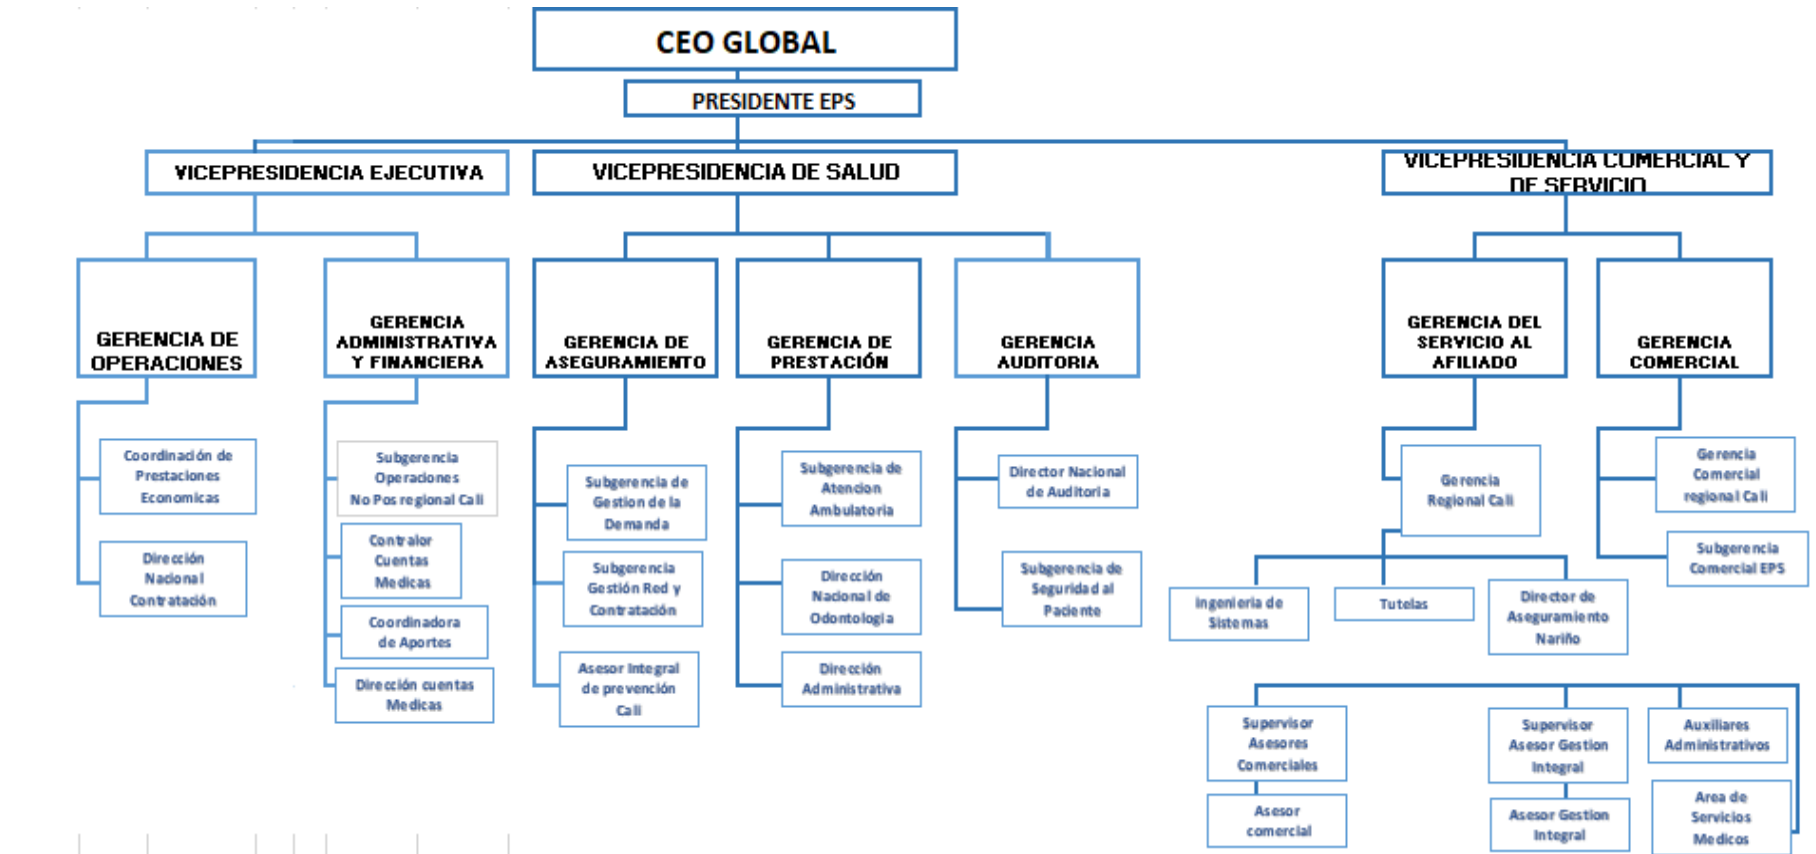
CEO GLOBAL

PRESIDENTE EPS

VICEPRESIDENCIA EJECUTIVA

VICEPRESIDENCIA DE SALUD

VICEPRESIDENCIA COMERCIAL Y DE SERVICIO

GERENCIA DE OPERACIONES

Coordinación de Prestaciones Economicas

Dirección Nacional Contratación

GERENCIA ADMINISTRATIVA Y FINANCIERA

Subgerencia Operaciones No Pos regional Cali

Contralor Cuentas Medicas

Coordinadora de Aportes

Dirección cuentas Medicas

GERENCIA DE ASEGURAMIENTO

Subgerencia de Gestion de la Demanda

Subgerencia Gestión Red y Contratación

Asesor Integral de prevención Cali

GERENCIA DE PRESTACIÓN

Subgerencia de Atencion Ambulatoria

Dirección Nacional de Odontologia

Dirección Administrativa

GERENCIA AUDITORIA

Director Nacional de Auditoria

Subgerencia de Seguridad al Paciente

GERENCIA DEL SERVICIO AL AFILIADO

Gerencia Regional Cali

Ingenieria de Sistemas

Tutelas

Director de Aseguramiento Nariño

GERENCIA COMERCIAL

Gerencia Comercial regional Cali

Subgerencia Comercial EPS

Supervisor Asesores Comerciales

Asesor comercial

Supervisor Asesor Gestion Integral

Asesor Gestion Integral

Auxiliares Administrativos

Area de Servicios Medicos